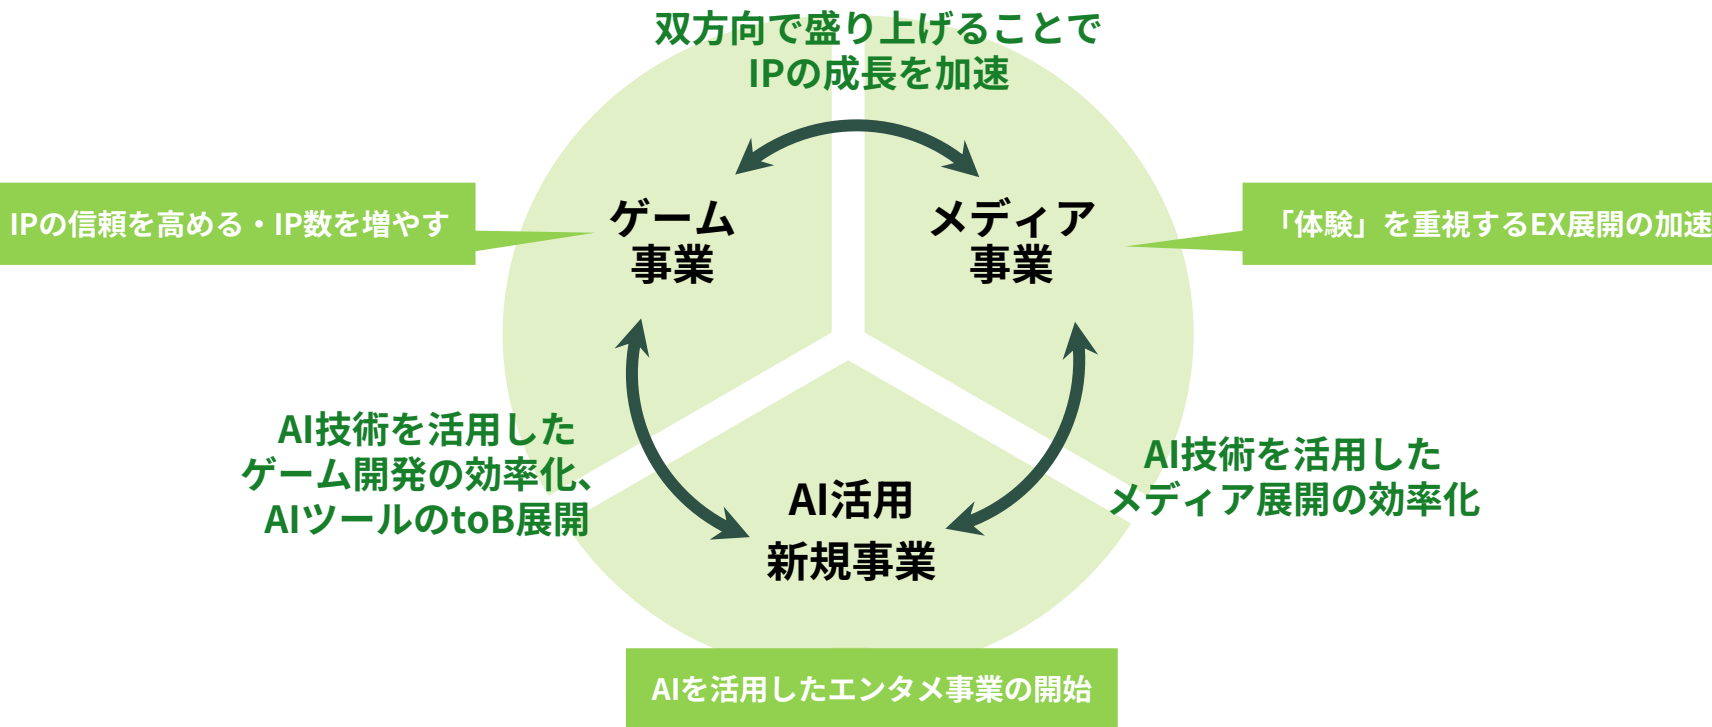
双方向で盛り上げることで
IPの成長を加速

IPの信頼を高める・IP数を増やす

ゲーム
事業

メディア
事業

「体験」を重視するEX展開の加速

AI技術を活用した
ゲーム開発の効率化、
AIツールのtoB展開

AI活用
新規事業

AI技術を活用した
メディア展開の効率化

AIを活用したエンタメ事業の開始